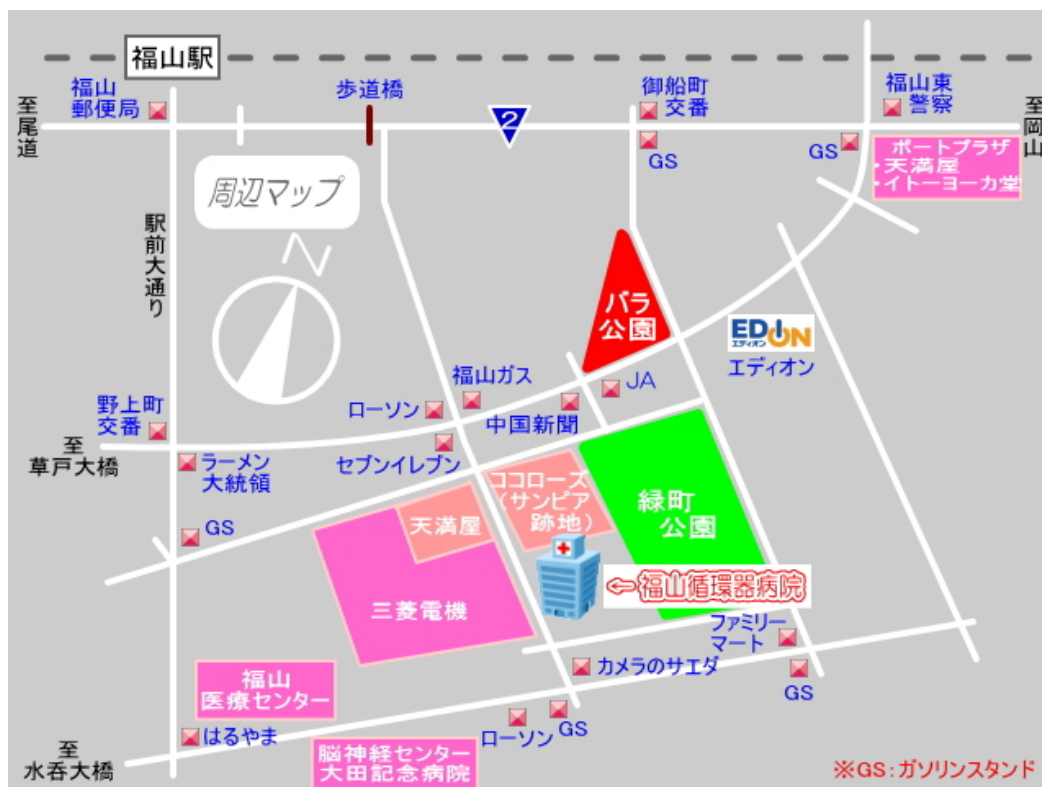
福山駅

福山郵便局

歩道橋

2

御船町交番

福山東警察

至尾道

至岡山

GS

GS

ポートプラザ
・天満屋
・イトーヨーカ堂

周辺マップ

N

駅前大通り

バラ公園

EDION
エディオン

福山ガス

JA

ローソン

中国新聞

野上町交番

至草戸大橋

セブンイレブン

ラーメン大統領

ココローズ（サンピア跡地）

緑町公園

GS

天満屋

三菱電機

⇐福山循環器病院

ファミリーマート

カメラのサエダ

GS

福山医療センター

GS

はるやま

ローソン

至水呑大橋

脳神経センター大田記念病院

※GS：ガソリンスタンド